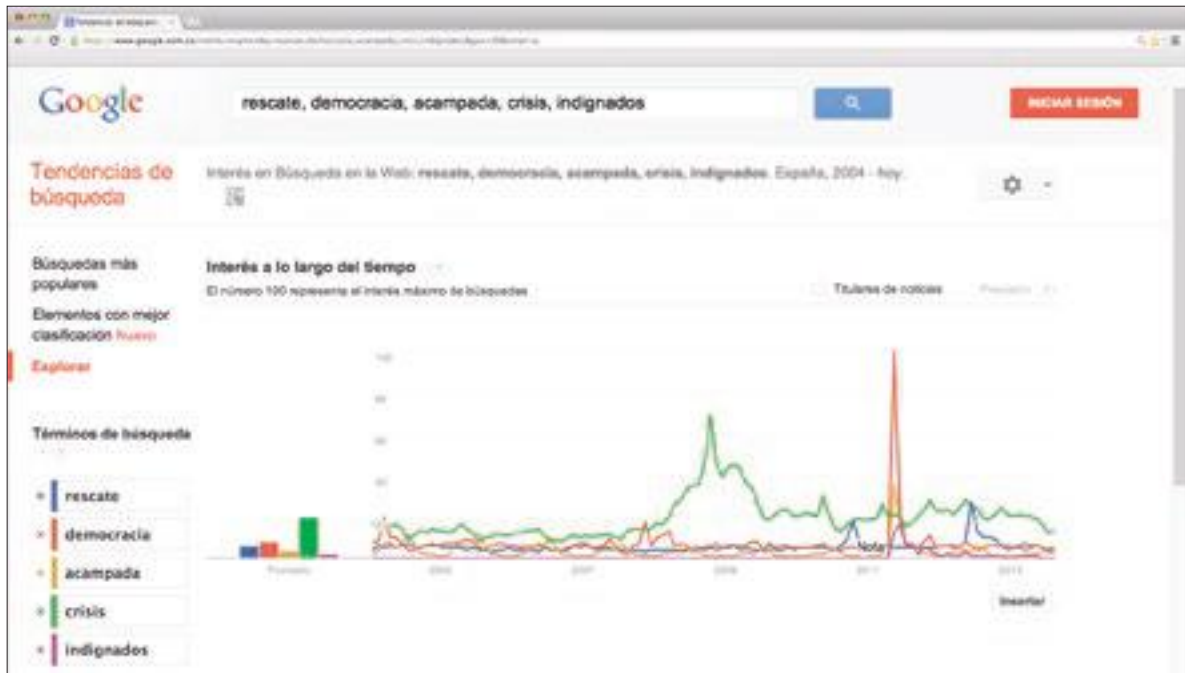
Tendencias de búsqueda

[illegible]

Google

rescate, democracia, acampada, crisis, indignados

INICIAR SESIÓN

Tendencias de búsqueda

Interés en Búsqueda en la Web: rescate, democracia, acampada, crisis, indignados. España, 2004 - hoy.

Búsquedas más populares

Elementos con mejor clasificación Nuevo

Explorar

Términos de búsqueda

rescate

democracia

acampada

crisis

indignados

Interés a lo largo del tiempo

El número 100 representa el interés máximo de búsquedas

Titulares de noticias

Previsión

100

80

60

40

20

Promedio

2005

2007

2009

2011

2013

Nota

Insertar